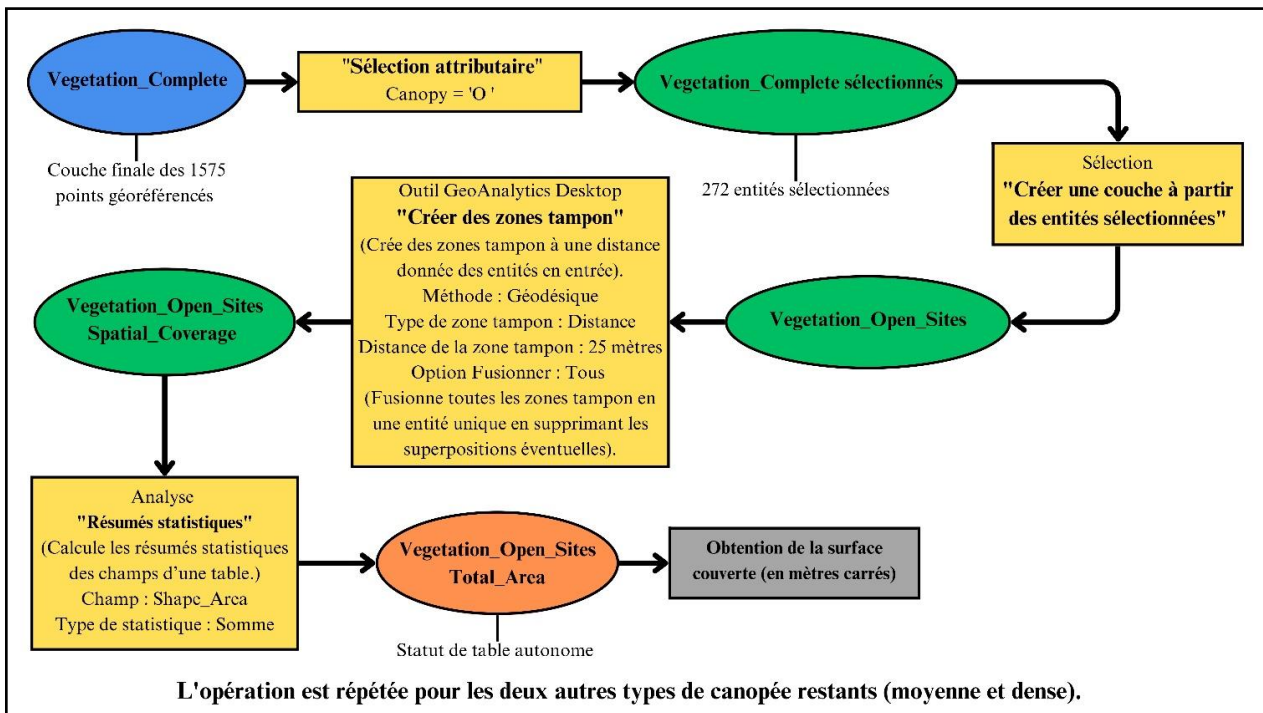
Vegetation_Complete

"Sélection attributaire"
Canopy = 'O '

Vegetation_Complete sélectionnés

Couche finale des 1575 points géoréférencés

272 entités sélectionnées

Sélection
"Créer une couche à partir des entités sélectionnées"

Outil GeoAnalytics Desktop
"Créer des zones tampon"
(Crée des zones tampon à une distance donnée des entités en entrée).
Méthode : Géodésique
Type de zone tampon : Distance
Distance de la zone tampon : 25 mètres
Option Fusionner : Tous
(Fusionne toutes les zones tampon en une entité unique en supprimant les superpositions éventuelles).

Vegetation_Open_Sites
Spatial_Coverage

Vegetation_Open_Sites

Analyse
"Résumés statistiques"
(Calcule les résumés statistiques des champs d'une table.)
Champ : Shape_Area
Type de statistique : Somme

Vegetation_Open_Sites
Total_Area

Obtention de la surface couverte (en mètres carrés)

Statut de table autonome

L'opération est répétée pour les deux autres types de canopée restants (moyenne et dense).